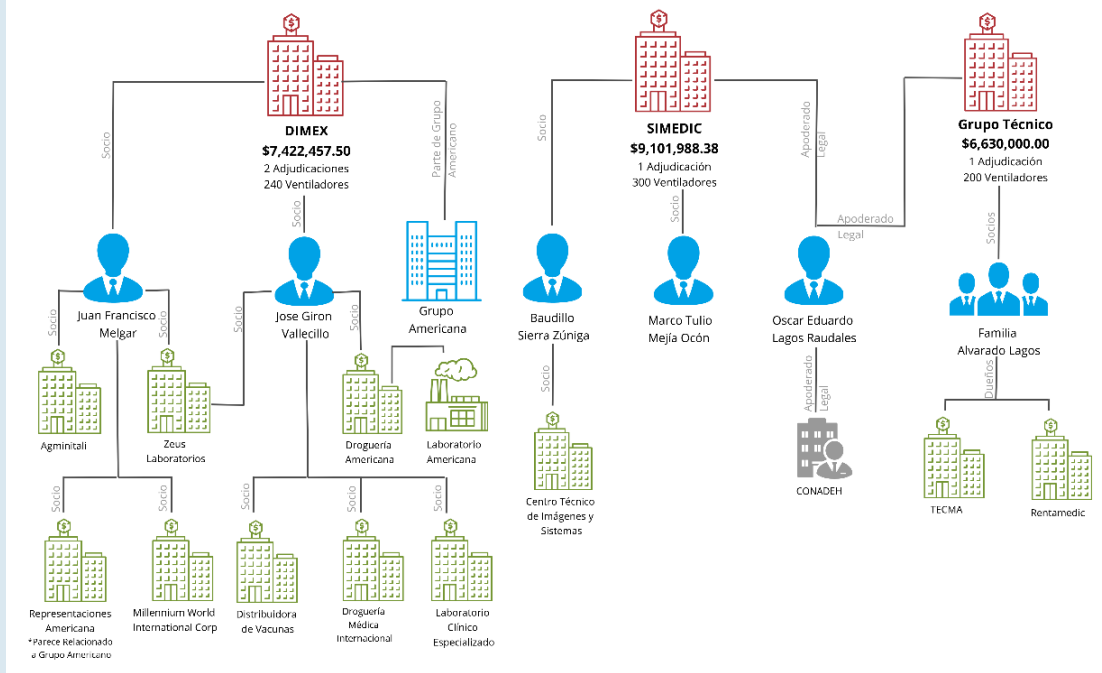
DIMEX
$7,422,457.50
2 Adjudicaciones
240 Ventiladores

Socio

Socio

Parte de Grupo Americano

Grupo Americana

Juan Francisco Melgar

Socio

Socio

Agminitali

Zeus Laboratorios

Socio

Socio

Representaciones Americana
*Parece Relacionado a Grupo Americano

Millennium World International Corp

Jose Giron Vallecillo

Socio

Socio

Droguería Americana

Laboratorio Americana

Socio

Socio

Socio

Distribuidora de Vacunas

Droguería Médica Internacional

Laboratorio Clínico Especializado

SIMEDIC
$9,101,988.38
1 Adjudicación
300 Ventiladores

Socio

Socio

Baudillo Sierra Zúniga

Socio

Centro Técnico de Imágenes y Sistemas

Marco Tulio Mejía Ocón

Apoderado Legal

Oscar Eduardo Lagos Raudales

Apoderado Legal

CONADEH

Apoderado Legal

Grupo Técnico
$6,630,000.00
1 Adjudicación
200 Ventiladores

Socios

Familia Alvarado Lagos

Dueños

TECMA

Rentamedic